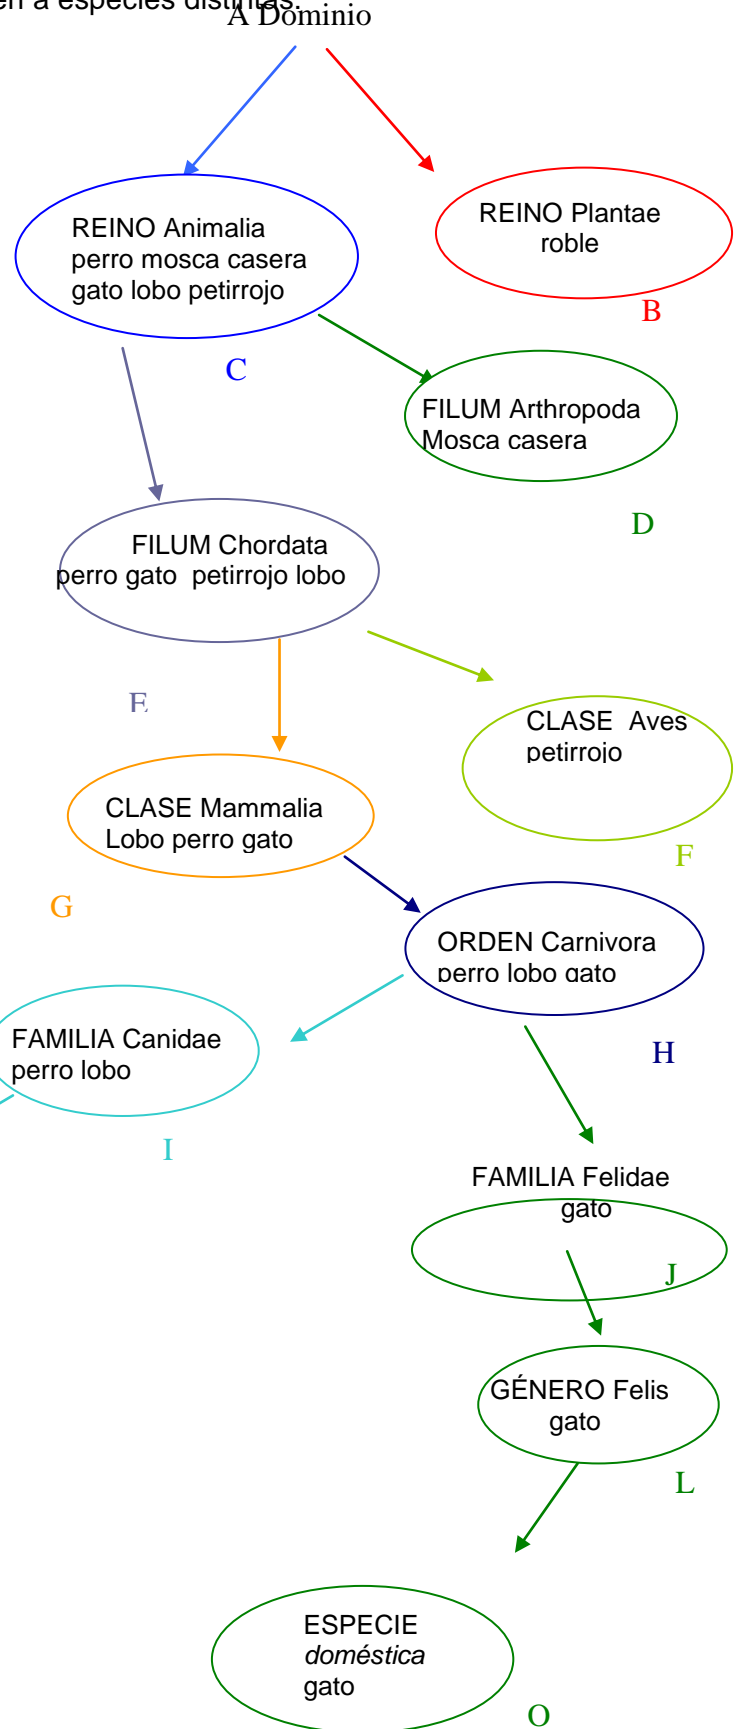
en a especies distintas.

A Dominio

REINO Animalia
perro mosca casera
gato lobo petirrojo

C

REINO Plantae
roble

B

FILUM Arthropoda
Mosca casera

D

FILUM Chordata
perro gato petirrojo lobo

E

CLASE Aves
petirrojo

F

CLASE Mammalia
Lobo perro gato

G

ORDEN Carnivora
perro lobo gato

H

FAMILIA Canidae
perro lobo

I

FAMILIA Felidae
gato

J

GÉNERO Felis
gato

L

ESPECIE
*doméstica*
gato

O